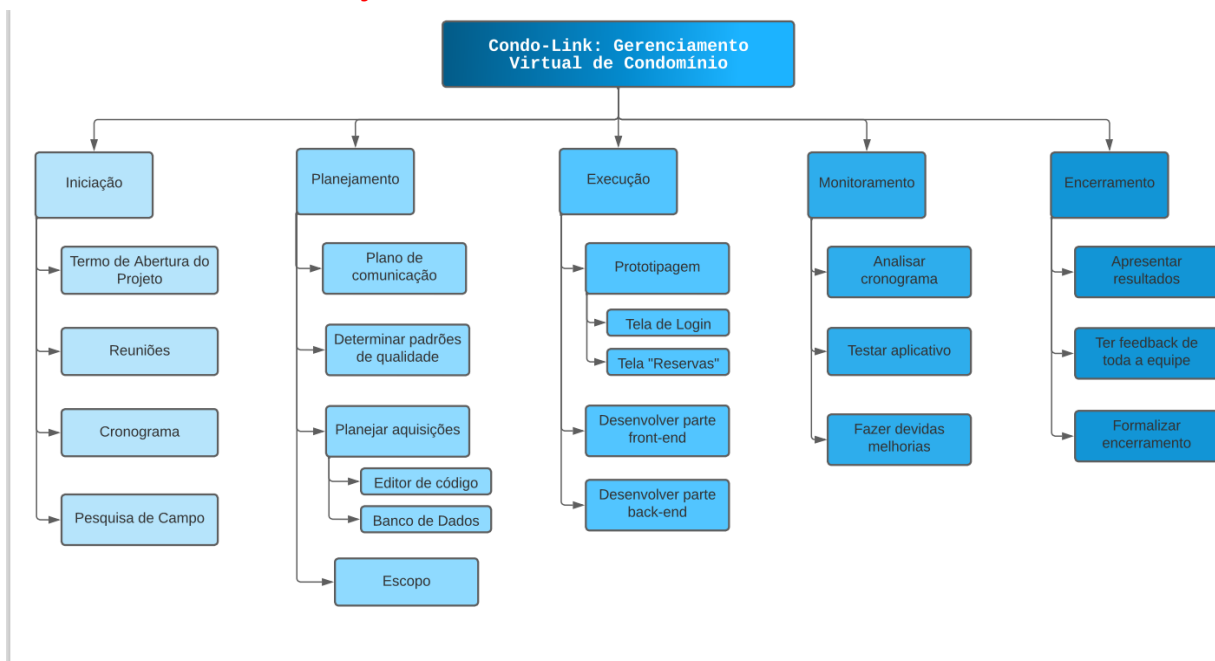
Condo-Link: Gerenciamento Virtual de Condomínio

Iniciação

Termo de Abertura do Projeto

Reuniões

Cronograma

Pesquisa de Campo

Planejamento

Plano de comunicação

Determinar padrões de qualidade

Planejar aquisições

Editor de código

Banco de Dados

Escopo

Execução

Prototipagem

Tela de Login

Tela "Reservas"

Desenvolver parte front-end

Desenvolver parte back-end

Monitoramento

Analisar cronograma

Testar aplicativo

Fazer devidas melhorias

Encerramento

Apresentar resultados

Ter feedback de toda a equipe

Formalizar encerramento